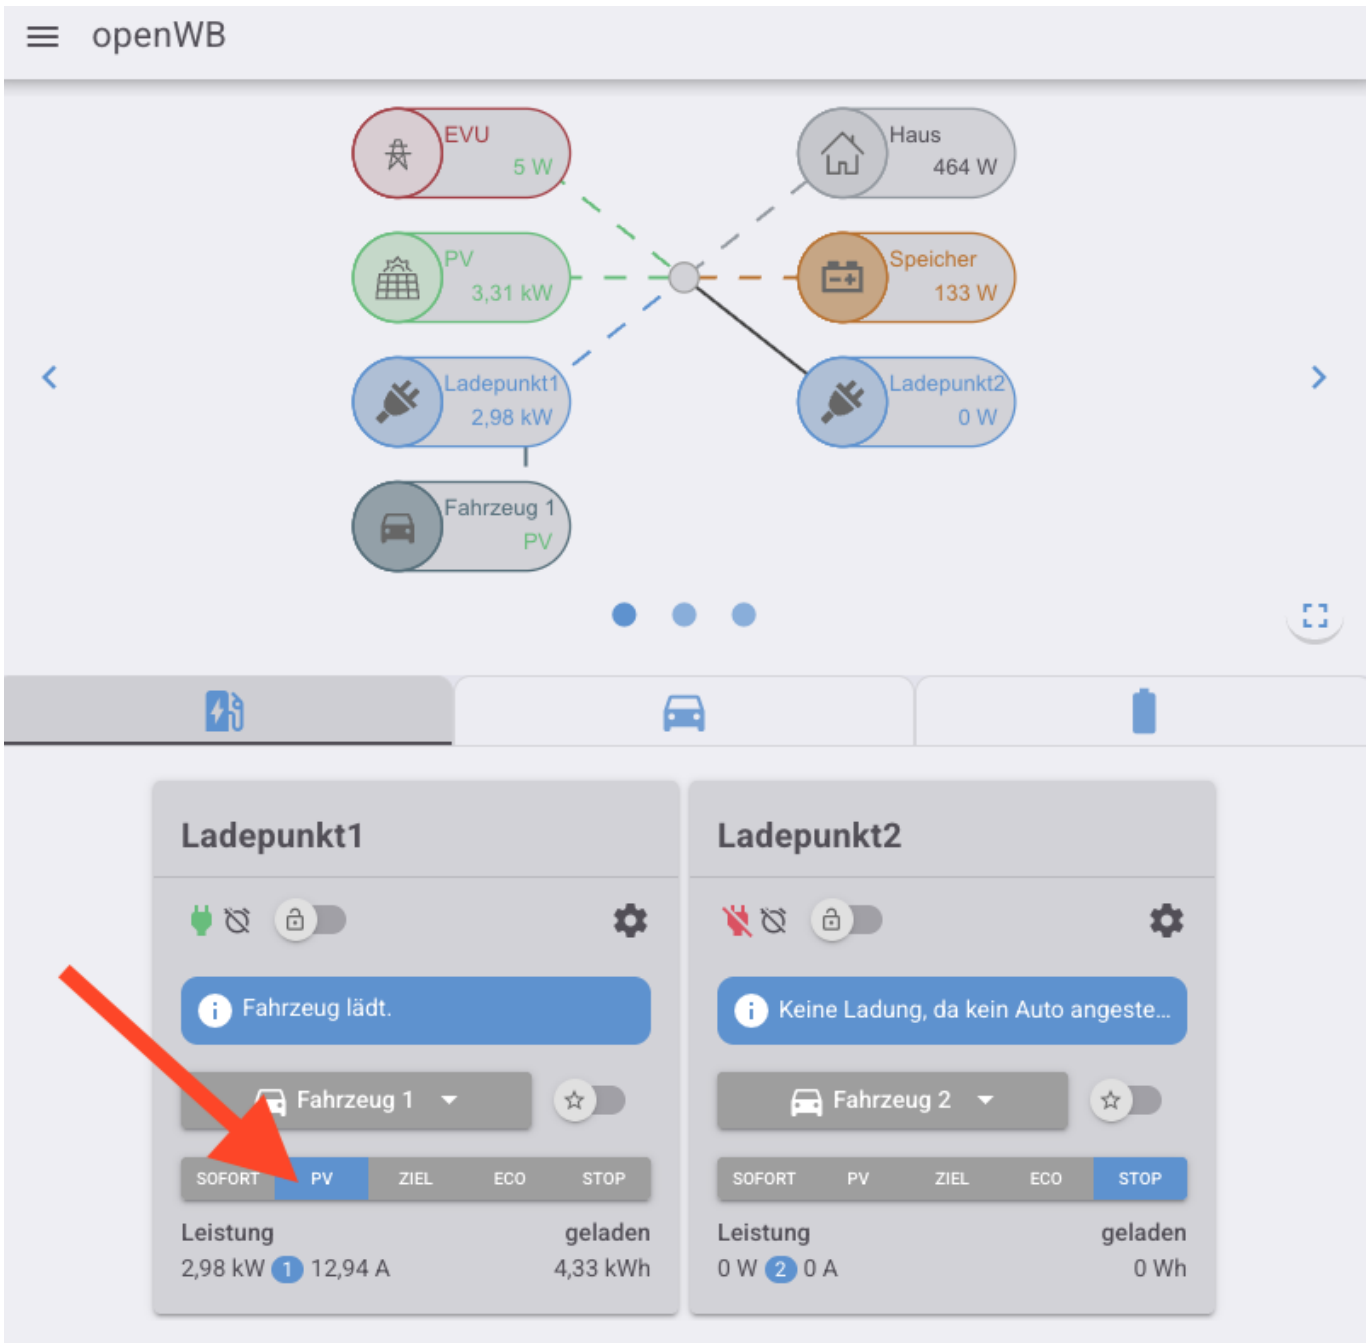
openWB

EVU
5 W

Haus
464 W

PV
3,31 kW

Speicher
133 W

Ladepunkt1
2,98 kW

Ladepunkt2
0 W

Fahrzeug 1
PV

Ladepunkt1

Fahrzeug lädt.

Fahrzeug 1

SOFORT | PV | ZIEL | ECO | STOP

Leistung
2,98 kW 1 12,94 A

geladen
4,33 kWh

Ladepunkt2

Keine Ladung, da kein Auto angeste...

Fahrzeug 2

SOFORT | PV | ZIEL | ECO | STOP

Leistung
0 W 2 0 A

geladen
0 Wh